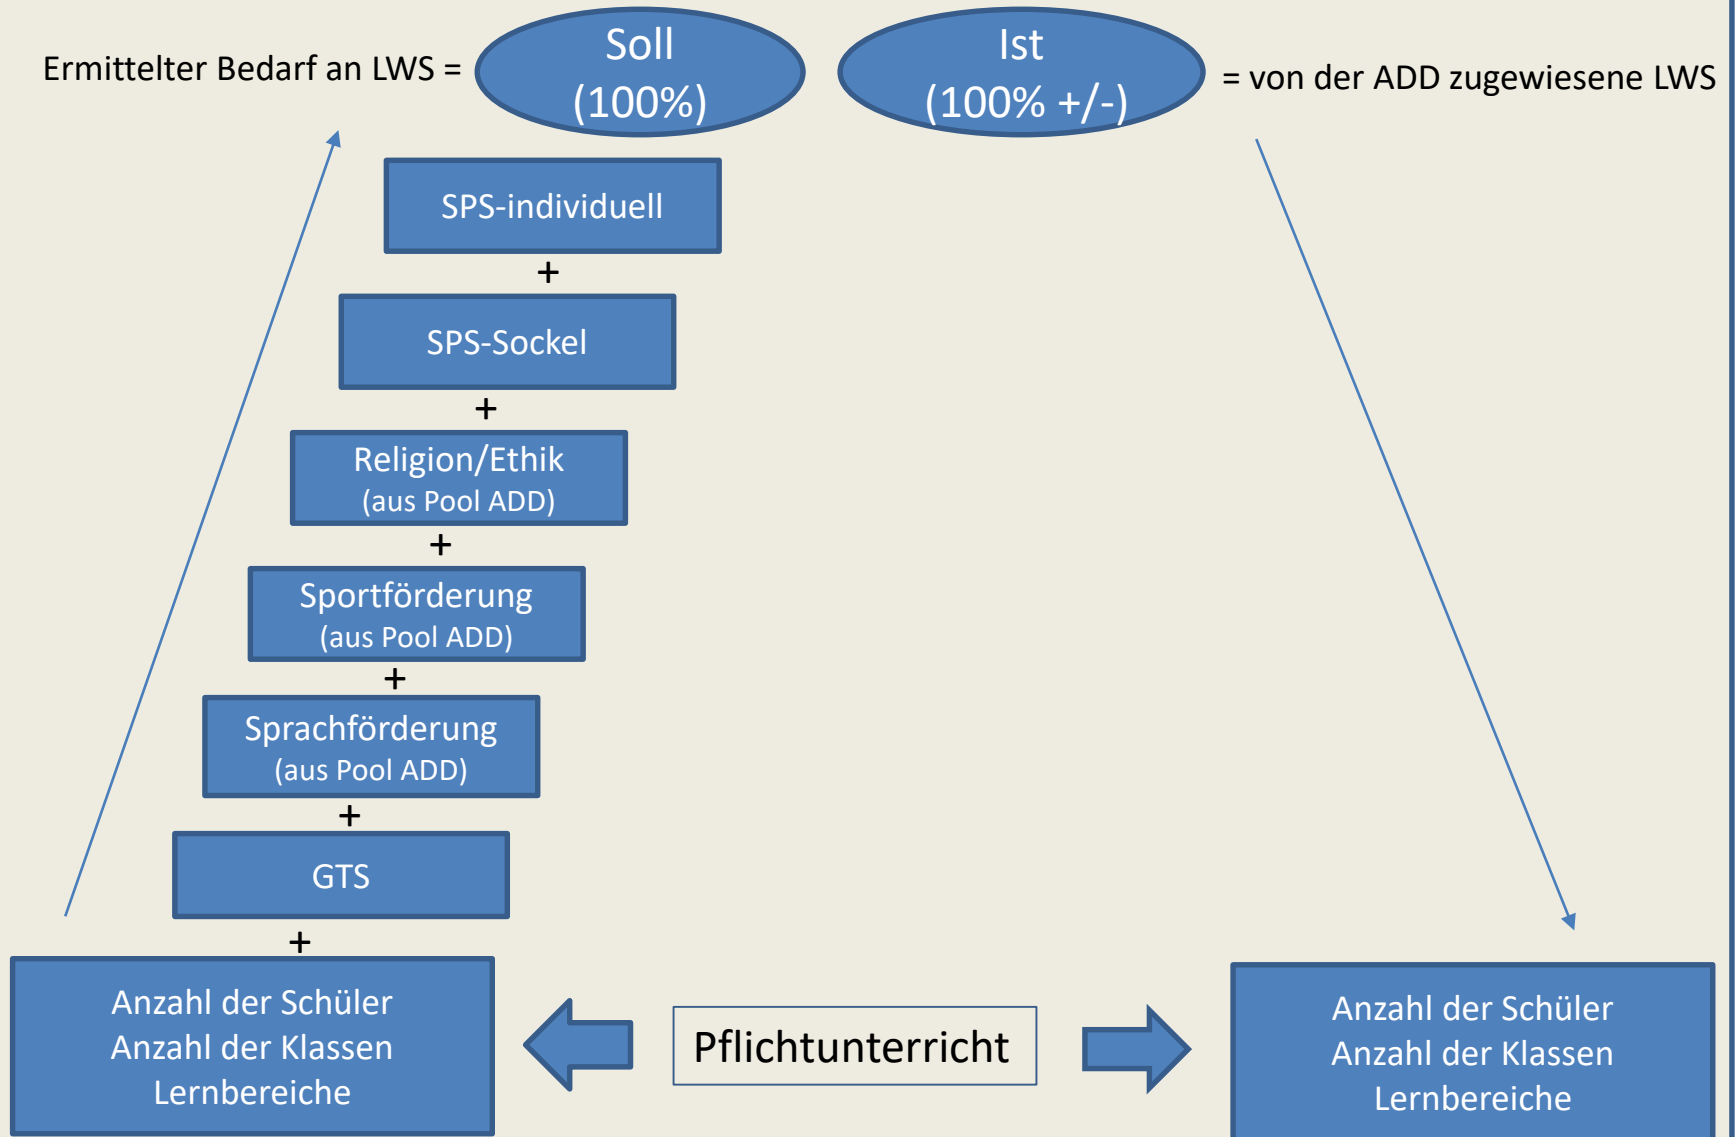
Ermittelter Bedarf an LWS =

Soll
(100%)

Ist
(100% +/-)

= von der ADD zugewiesene LWS

SPS-individuell

+

SPS-Sockel

+

Religion/Ethik
(aus Pool ADD)

+

Sportförderung
(aus Pool ADD)

+

Sprachförderung
(aus Pool ADD)

+

GTS

+

Anzahl der Schüler
Anzahl der Klassen
Lernbereiche

Pflichtunterricht

Anzahl der Schüler
Anzahl der Klassen
Lernbereiche